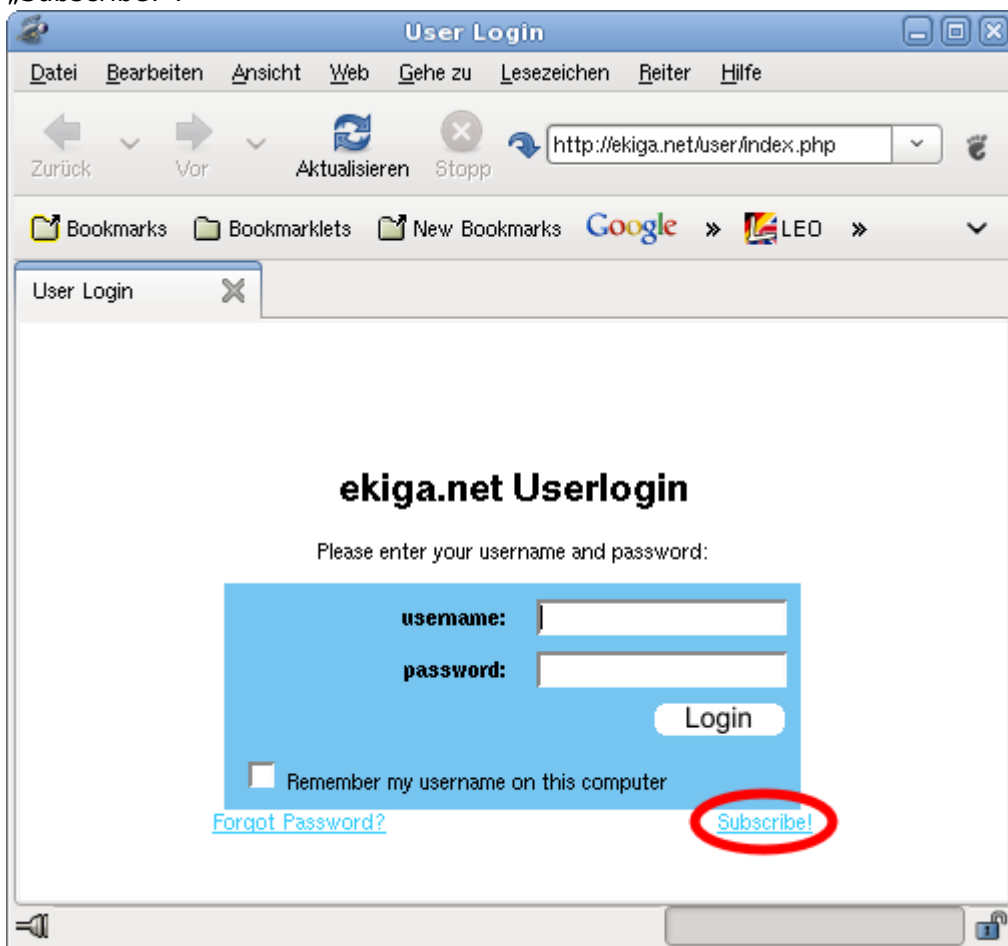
„Subscribe!".

User Login

Datei Bearbeiten Ansicht Web Gehe zu Lesezeichen Reiter Hilfe

Zurück Vor Aktualisieren Stopp http://ekiga.net/user/index.php

Bookmarks Bookmarklets New Bookmarks Google » LEO »

User Login

ekiga.net Userlogin

Please enter your username and password:

username:

password:

Login

Remember my username on this computer

Forgot Password?

Subscribe!